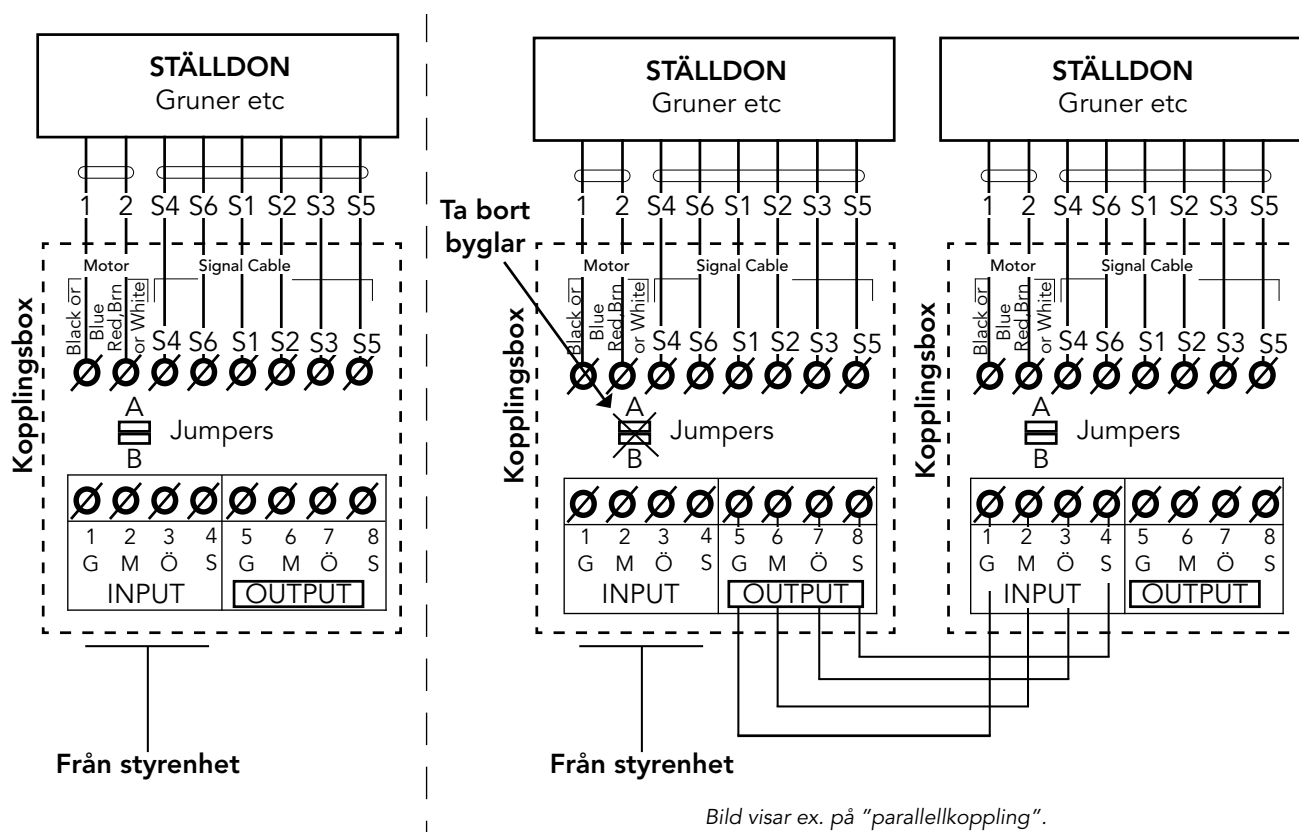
STÄLLDON
Gruner etc

1 2 S4 S6 S1 S2 S3 S5

Motor
Signal Cable

Kopplingsbox

Black or Blue
Red,Brn or White
S4 S6 S1 S2 S3 S5

A
Jumpers
B

1 G
2 M
3 Ö
4 S
5 G
6 M
7 Ö
8 S

INPUT
OUTPUT

Från styrenhet

STÄLLDON
Gruner etc

1 2 S4 S6 S1 S2 S3 S5

Ta bort byglar

Motor
Signal Cable

Kopplingsbox

Black or Blue
Red,Brn or White
S4 S6 S1 S2 S3 S5

A
Jumpers
B

1 G
2 M
3 Ö
4 S
5 G
6 M
7 Ö
8 S

INPUT
OUTPUT

Från styrenhet

STÄLLDON
Gruner etc

1 2 S4 S6 S1 S2 S3 S5

Motor
Signal Cable

Kopplingsbox

Black or Blue
Red,Brn or White
S4 S6 S1 S2 S3 S5

A
Jumpers
B

1 G
2 M
3 Ö
4 S
5 G
6 M
7 Ö
8 S

INPUT
OUTPUT

Bild visar ex. på "parallellkoppling".